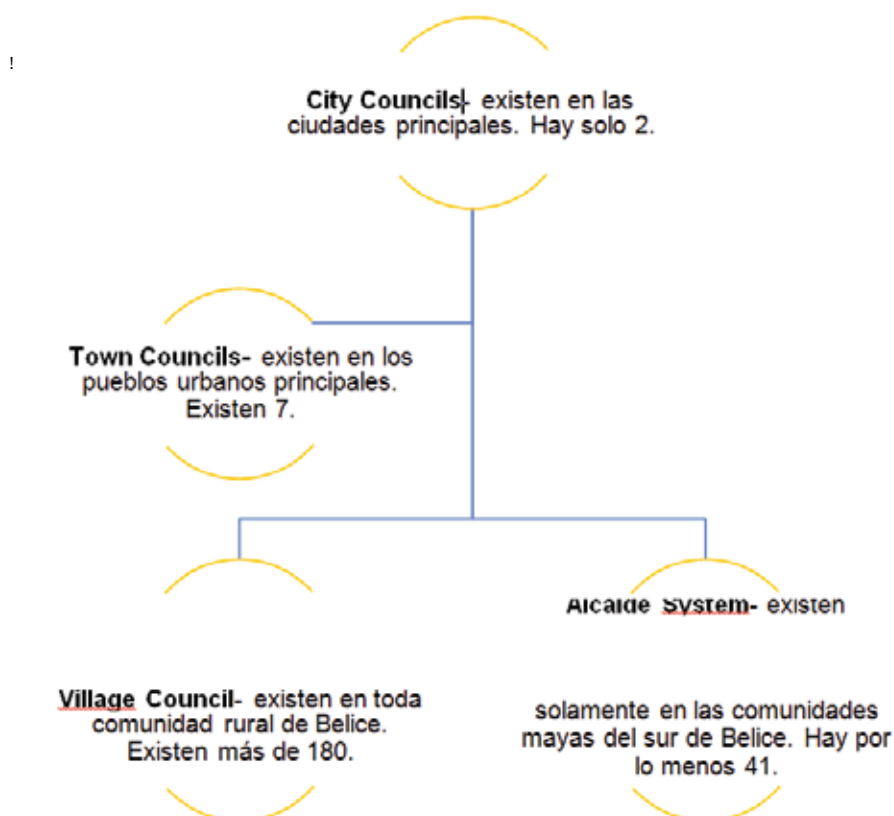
!

City Councils- existen en las ciudades principales. Hay solo 2.

Town Councils- existen en los pueblos urbanos principales. Existen 7.

Village Council- existen en toda comunidad rural de Belice. Existen más de 180.

Alcalde System- existen

solamente en las comunidades mayas del sur de Belice. Hay por lo menos 41.